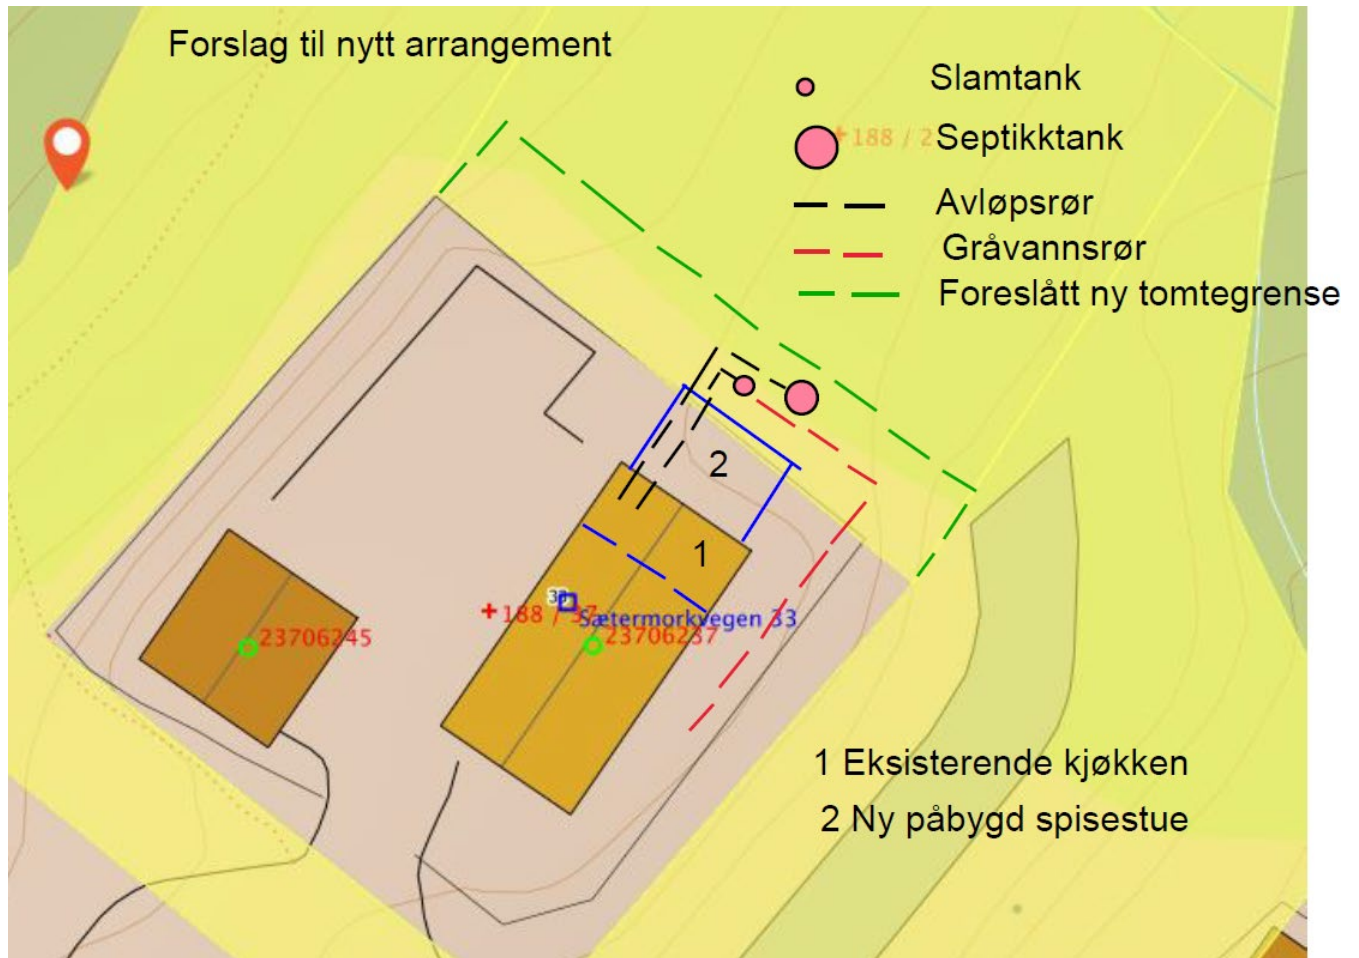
Forslag til nytt arrangement

Slamtank
+188 / 2 Septikktank
Avløpsrør
Gråvannsrør
Foreslått ny tomtegrense

2
1
3d
+188 / 37
Sætermorkvegen 33
23706237
23706245

1 Eksisterende kjøkken
2 Ny påbygd spisestue